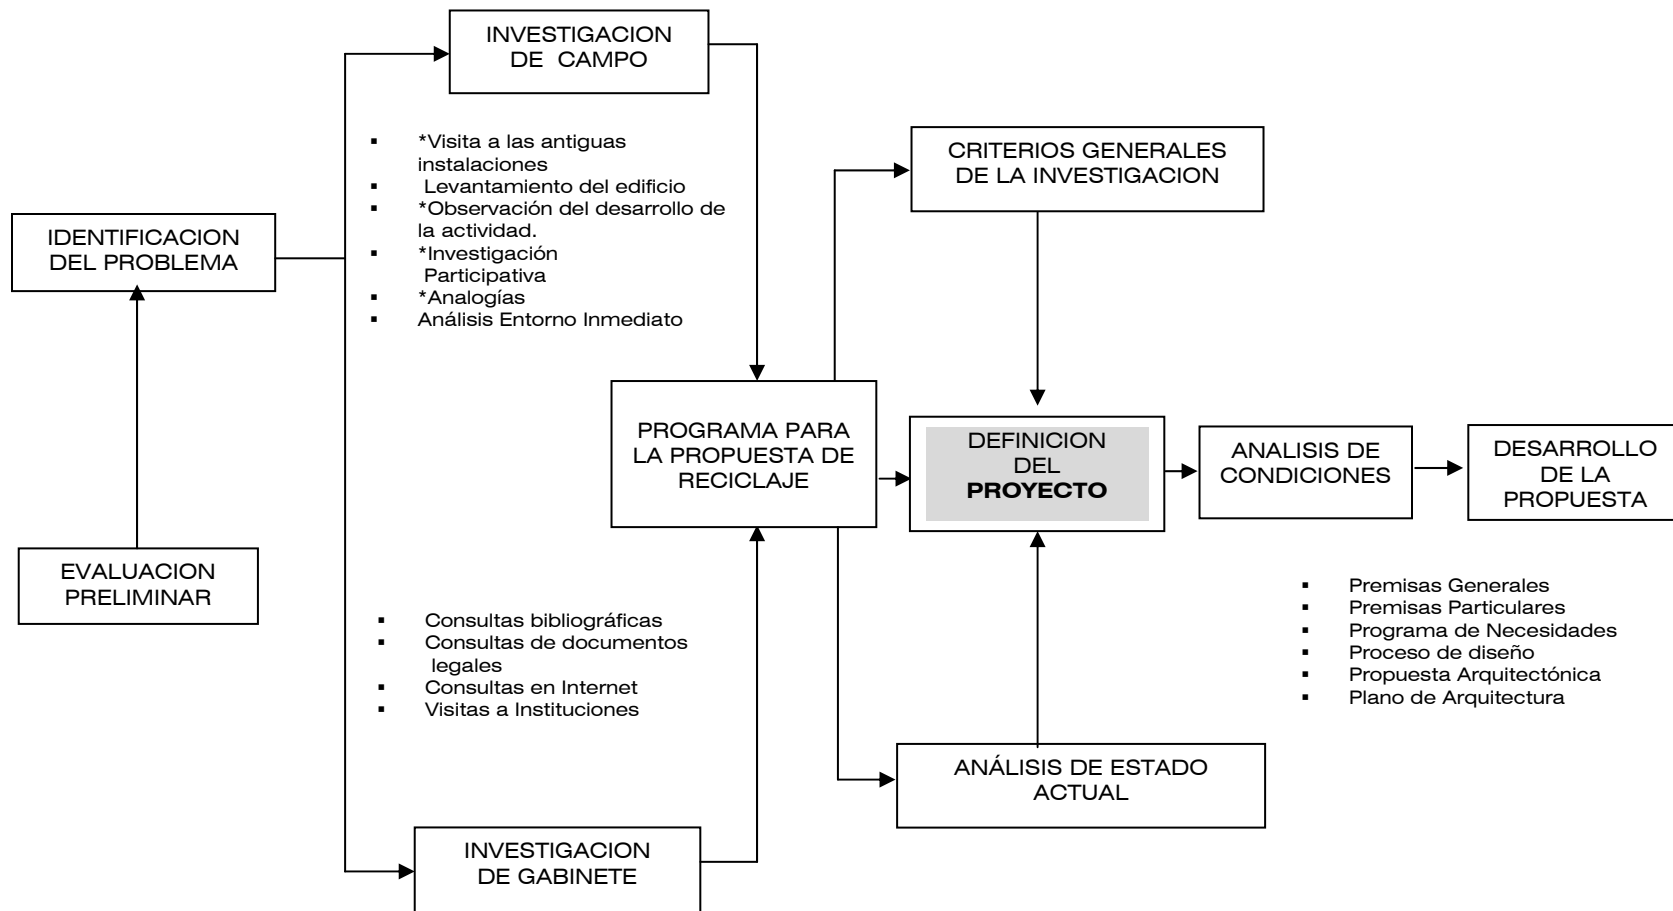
INVESTIGACION DE CAMPO

- *Visita a las antiguas instalaciones
- Levantamiento del edificio
- *Observación del desarrollo de la actividad.
- *Investigación Participativa
- *Analogías
- Análisis Entorno Inmediato

IDENTIFICACION DEL PROBLEMA

EVALUACION PRELIMINAR

CRITERIOS GENERALES DE LA INVESTIGACION

PROGRAMA PARA LA PROPUESTA DE RECICLAJE

DEFINICION DEL **PROYECTO**

ANALISIS DE CONDICIONES

DESARROLLO DE LA PROPUESTA

- Premisas Generales
- Premisas Particulares
- Programa de Necesidades
- Proceso de diseño
- Propuesta Arquitectónica
- Plano de Arquitectura

- Consultas bibliográficas
- Consultas de documentos legales
- Consultas en Internet
- Visitas a Instituciones

ANÁLISIS DE ESTADO ACTUAL

INVESTIGACION DE GABINETE